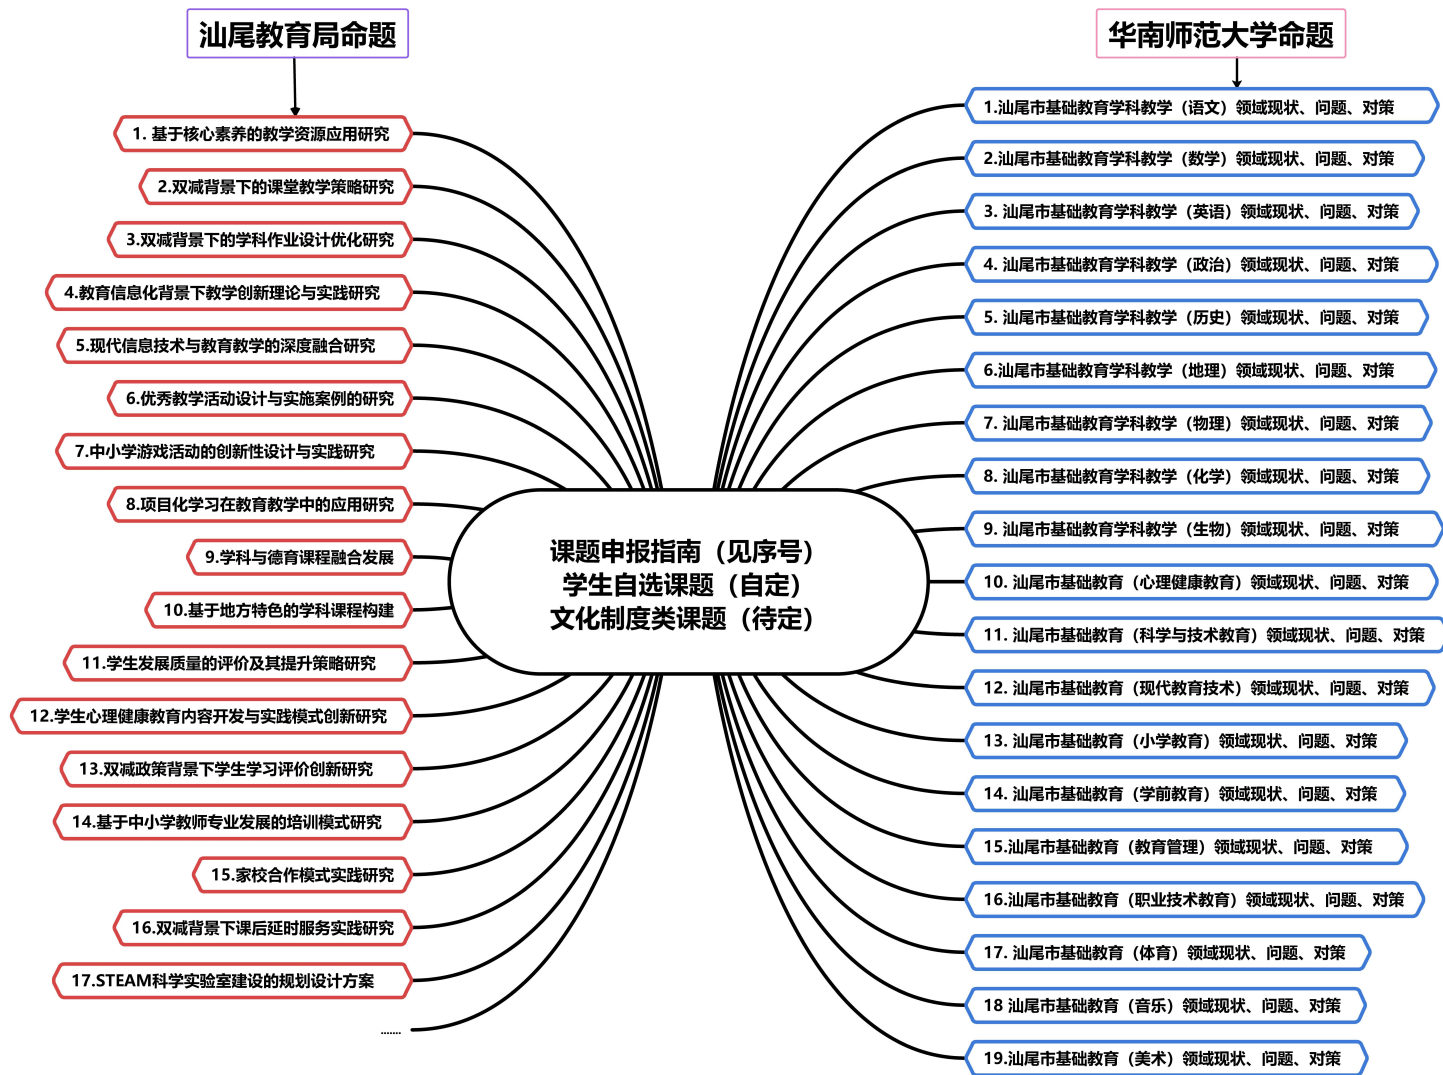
汕尾教育局命题

1. 基于核心素养的教学资源应用研究
2.双减背景下的课堂教学策略研究
3.双减背景下的学科作业设计优化研究
4.教育信息化背景下教学创新理论与实践研究
5.现代信息技术与教育教学的深度融合研究
6.优秀教学活动设计与实施案例的研究
7.中小学游戏活动的创新性设计与实践研究
8.项目化学习在教育教学中的应用研究
9.学科与德育课程融合发展
10.基于地方特色的学科课程构建
11.学生发展质量的评价及其提升策略研究
12.学生心理健康教育内容开发与实践模式创新研究
13.双减政策背景下学生学习评价创新研究
14.基于中小学教师专业发展的培训模式研究
15.家校合作模式实践研究
16.双减背景下课后延时服务实践研究
17.STEAM科学实验室建设的规划设计方案
......

课题申报指南（见序号）
学生自选课题（自定）
文化制度类课题（待定）

华南师范大学命题

1.汕尾市基础教育学科教学（语文）领域现状、问题、对策
2.汕尾市基础教育学科教学（数学）领域现状、问题、对策
3. 汕尾市基础教育学科教学（英语）领域现状、问题、对策
4. 汕尾市基础教育学科教学（政治）领域现状、问题、对策
5. 汕尾市基础教育学科教学（历史）领域现状、问题、对策
6.汕尾市基础教育学科教学（地理）领域现状、问题、对策
7. 汕尾市基础教育学科教学（物理）领域现状、问题、对策
8. 汕尾市基础教育学科教学（化学）领域现状、问题、对策
9. 汕尾市基础教育学科教学（生物）领域现状、问题、对策
10. 汕尾市基础教育（心理健康教育）领域现状、问题、对策
11. 汕尾市基础教育（科学与技术教育）领域现状、问题、对策
12. 汕尾市基础教育（现代教育技术）领域现状、问题、对策
13. 汕尾市基础教育（小学教育）领域现状、问题、对策
14. 汕尾市基础教育（学前教育）领域现状、问题、对策
15.汕尾市基础教育（教育管理）领域现状、问题、对策
16.汕尾市基础教育（职业技术教育）领域现状、问题、对策
17. 汕尾市基础教育（体育）领域现状、问题、对策
18 汕尾市基础教育（音乐）领域现状、问题、对策
19.汕尾市基础教育（美术）领域现状、问题、对策